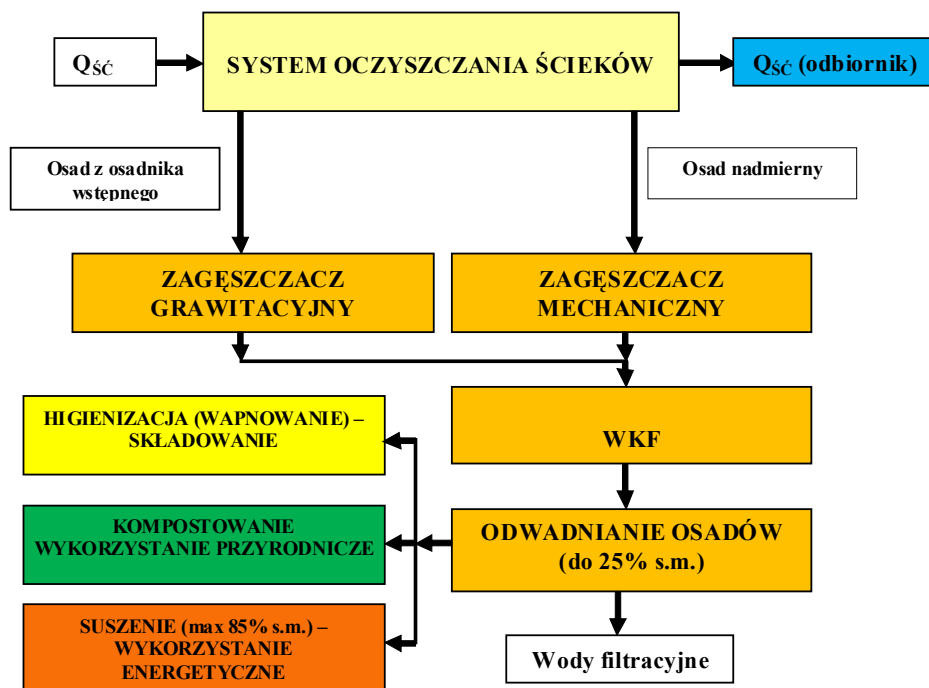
$Q_{ŚĆ}$

SYSTEM OCZYSZCZANIA ŚCIEKÓW

$Q_{ŚĆ}$ (odbiornik)

Osad z osadnika wstępnego

Osad nadmierny

ZAGĘSZCZACZ GRAWITACYJNY

ZAGĘSZCZACZ MECHANICZNY

HIGIENIZACJA (WAPNOWANIE) – SKŁADOWANIE

WKF

KOMPOSTOWANIE WYKORZYSTANIE PRZYRODNICZE

ODWADNIANIE OSADÓW (do 25% s.m.)

SUSZENIE (max 85% s.m.) – WYKORZYSTANIE ENERGETYCZNE

Wody filtracyjne